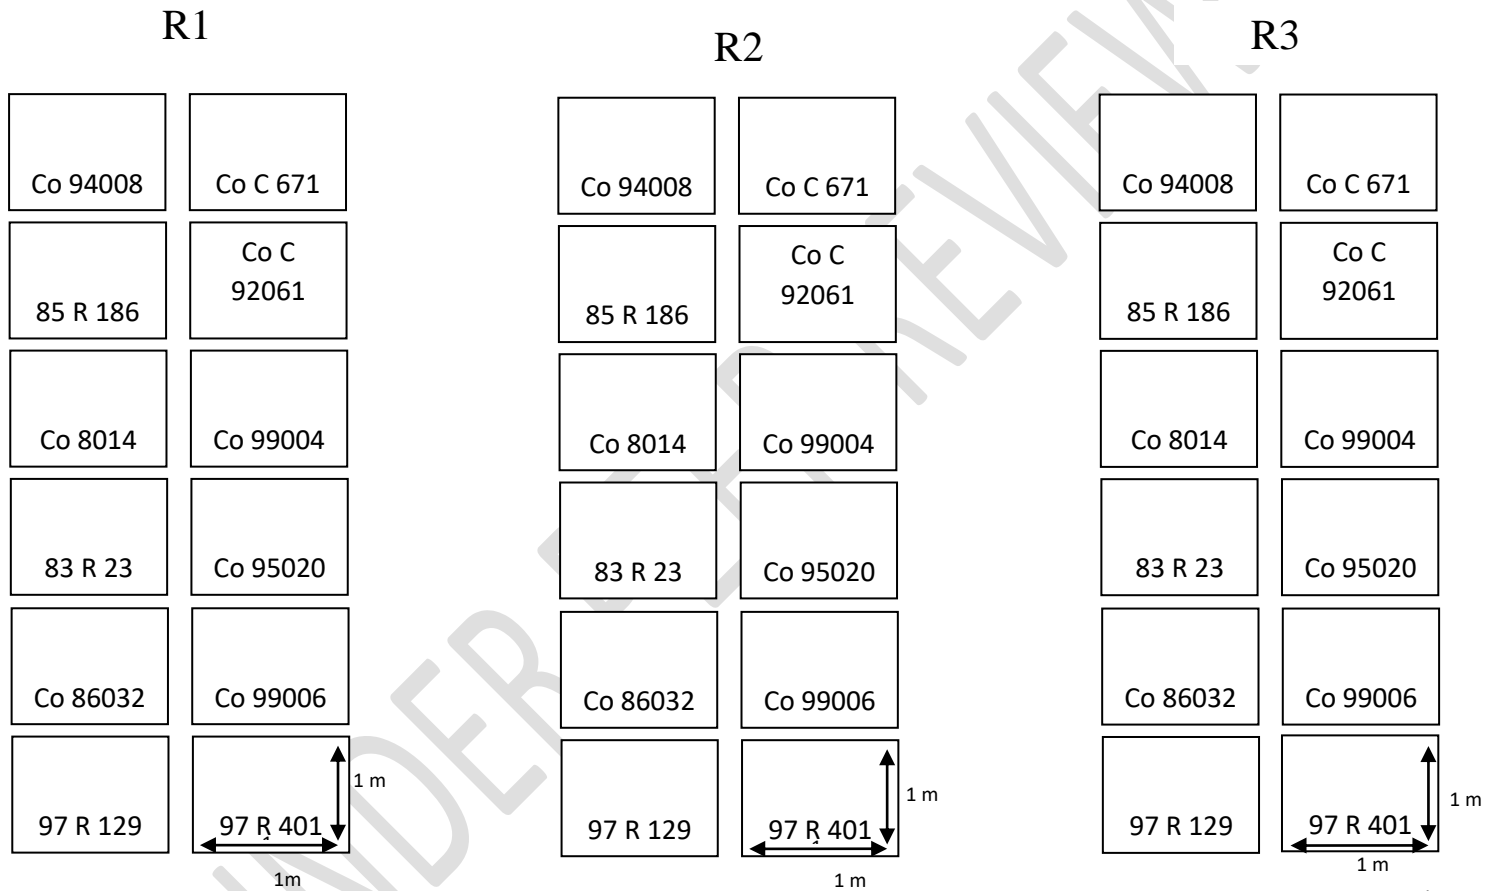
R1

Co 94008
Co C 671
85 R 186
Co C 92061
Co 8014
Co 99004
83 R 23
Co 95020
Co 86032
Co 99006
97 R 129
97 R 401
1 m
1m

R2

Co 94008
Co C 671
85 R 186
Co C 92061
Co 8014
Co 99004
83 R 23
Co 95020
Co 86032
Co 99006
97 R 129
97 R 401
1 m
1 m

R3

Co 94008
Co C 671
85 R 186
Co C 92061
Co 8014
Co 99004
83 R 23
Co 95020
Co 86032
Co 99006
97 R 129
97 R 401
1 m
1 m

UNDER REVIEW